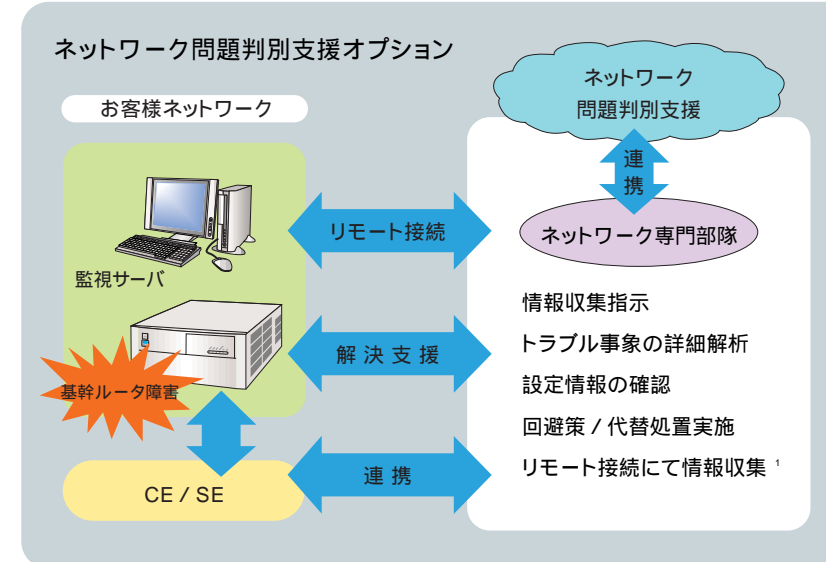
ネットワーク問題判別支援オプション

お客様ネットワーク

監視サーバ

基幹ルータ障害

CE / SE

リモート接続

解 決 支 援

連 携

ネットワーク
問題判別支援

連
携

ネットワーク専門部隊

情報収集指示
トラブル事象の詳細解析
設定情報の確認
回避策 / 代替処置実施
リモート接続にて情報収集 $^1$